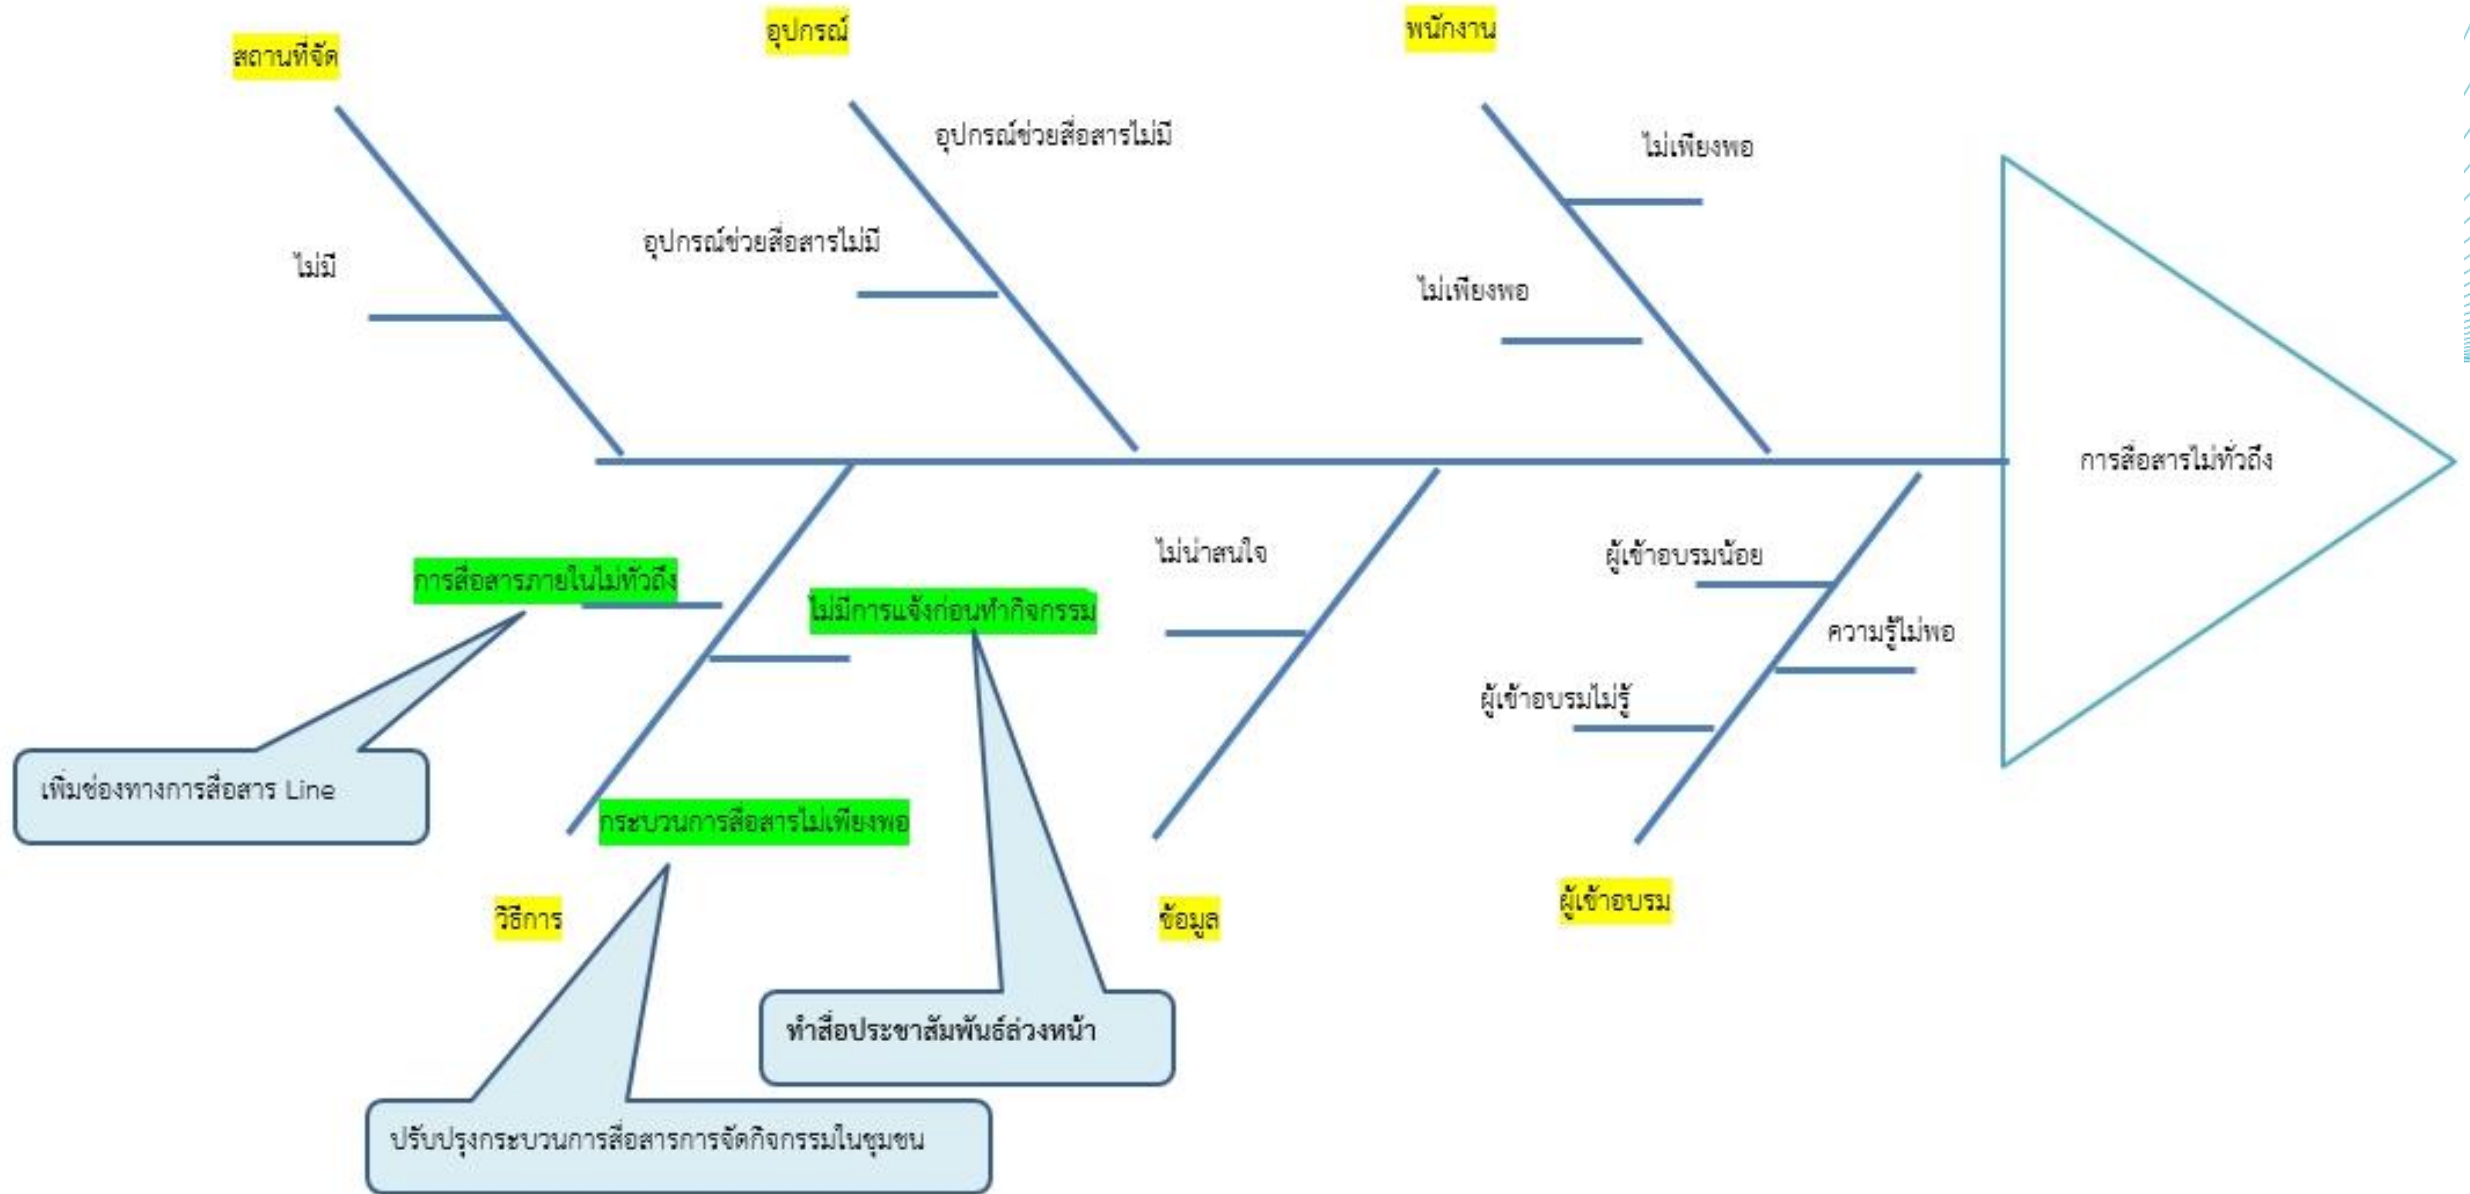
สถานที่จัด

อุปกรณ์

พนักงาน

ไม่มี

อุปกรณ์ช่วยสื่อสารไม่มี

อุปกรณ์ช่วยสื่อสารไม่มี

ไม่เพียงพอ

ไม่เพียงพอ

การสื่อสารไม่ทั่วถึง

การสื่อสารภายในไม่ทั่วถึง

ไม่มีการแจ้งก่อนทำกิจกรรม

ไม่น่าสนใจ

ผู้เข้าอบรมน้อย

ความรู้ไม่พอ

ผู้เข้าอบรมไม่รู้

เพิ่มช่องทางการสื่อสาร Line

กระบวนการสื่อสารไม่เพียงพอ

วิธีการ

ข้อมูล

ผู้เข้าอบรม

ทำสื่อประชาสัมพันธ์ล่วงหน้า

ปรับปรุงกระบวนการสื่อสารการจัดกิจกรรมในชุมชน